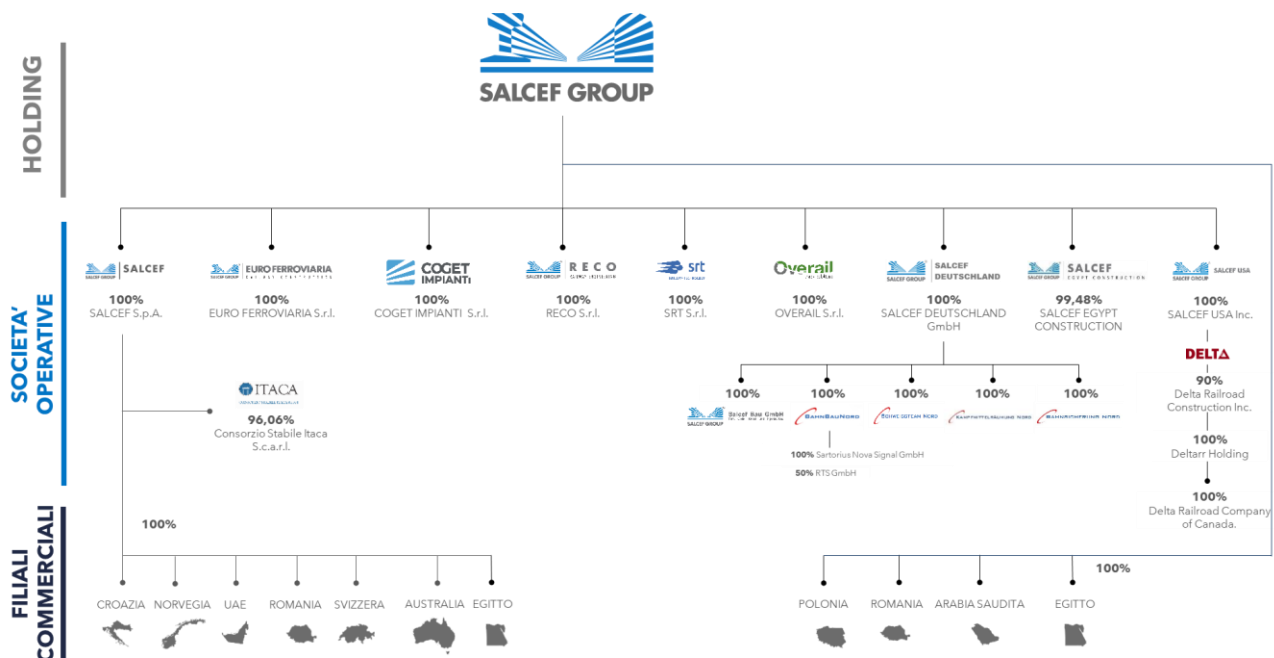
HOLDING

SALCEF GROUP

SOCIETA' OPERATIVE

SALCEF GROUP | SALCEF
100%
SALCEF S.p.A.

EURO FERROVIARIA
100%
EURO FERROVIARIA S.r.l.

COGET IMPIANTI
100%
COGET IMPIANTI S.r.l.

SALCEF GROUP RECO
100%
RECO S.r.l.

srt
100%
SRT S.r.l.

Overail
100%
OVERAIL S.r.l.

SALCEF GROUP SALCEF DEUTSCHLAND
100%
SALCEF DEUTSCHLAND GmbH

SALCEF GROUP SALCEF
99,48%
SALCEF EGYPT CONSTRUCTION

SALCEF GROUP SALCEF USA
100%
SALCEF USA Inc.

ITACA
96,06%
Consorzio Stabile Itaca S.c.a.r.l.

100%
SALCEF GROUP Salcef Bau GmbH

100%
BAHNBAUNORD
100% Sartorius Nova Signal GmbH
50% RTS GmbH

100%
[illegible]

100%
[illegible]

100%
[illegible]

DELTA
90%
Delta Railroad Construction Inc.

100%
Deltarr Holding

100%
Delta Railroad Company of Canada.

FILIALI COMMERCIALI

100%

CROAZIA NORVEGIA UAE ROMANIA SVIZZERA AUSTRALIA EGITTO

100%

POLONIA ROMANIA ARABIA SAUDITA EGITTO